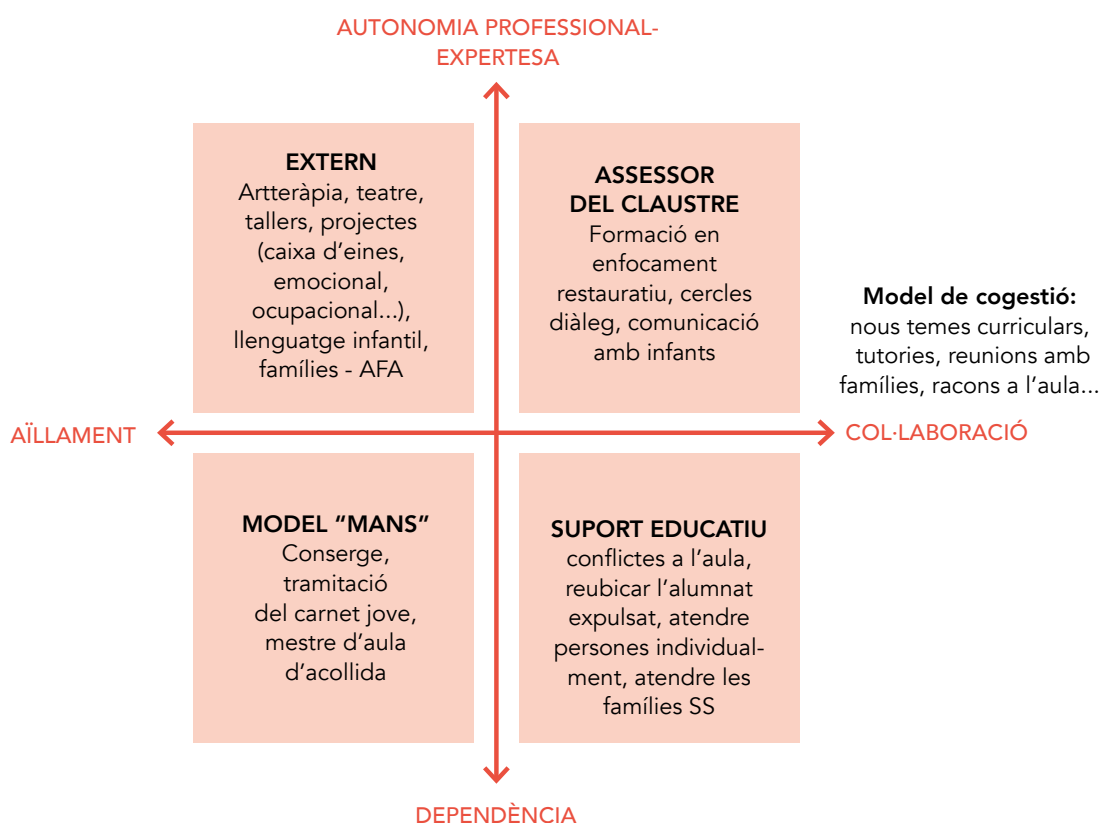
AUTONOMIA PROFESSIONAL-EXPERTESA

EXTERN
Artteràpia, teatre, tallers, projectes (caixa d'eines, emocional, ocupacional...), llenguatge infantil, famílies - AFA

ASSESSOR DEL CLAUSTRE
Formació en enfocament restauratiu, cercles diàleg, comunicació amb infants

Model de cogestió:
nous temes curriculars, tutories, reunions amb famílies, racons a l'aula...

AÏLLAMENT

COL·LABORACIÓ

MODEL "MANS"
Conserge, tramitació del carnet jove, mestre d'aula d'acollida

SUPORT EDUCATIU
conflictes a l'aula, reubicar l'alumnat expulsat, atendre persones individualment, atendre les famílies SS

DEPENDÈNCIA